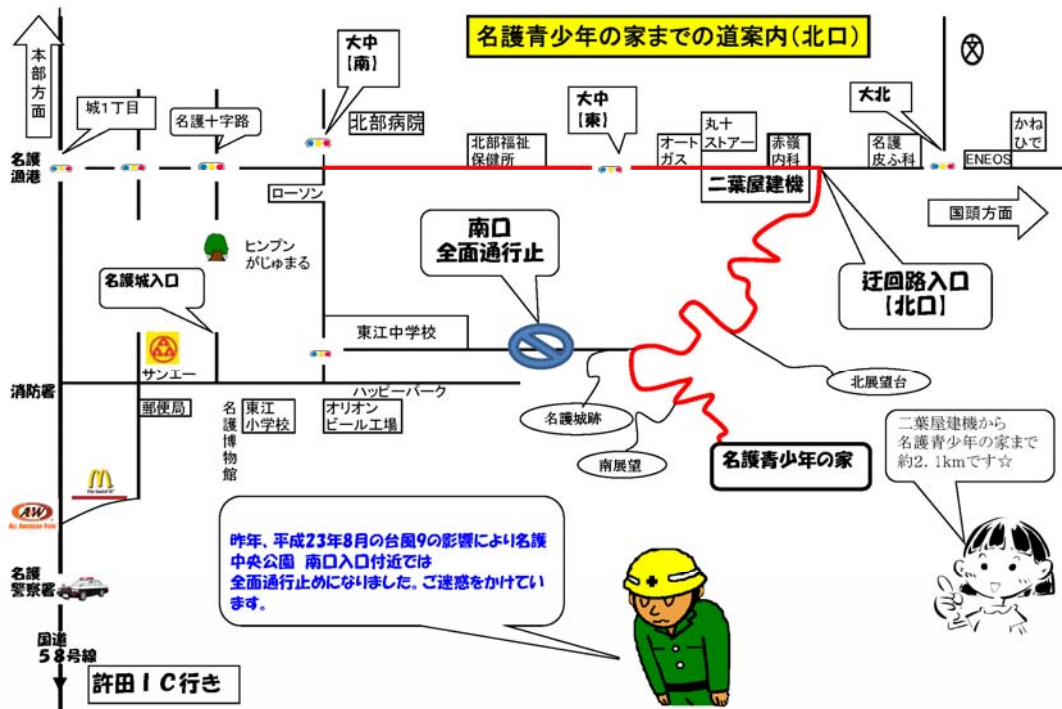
名護青少年の家までの道案内（北口）

本部方面

城1丁目

名護十字路

大中【南】

北部病院

大中【東】

北部福祉保健所

オートガス

丸十ストアー

赤嶺内科

大北

名護皮ふ科

かねひで

ENEOS

名護漁港

ローソン

二葉屋建機

国頭方面

ヒンプンがじゅまる

南口 全面通行止

迂回路入口【北口】

名護城入口

東江中学校

サンエー

消防署

ハッピーパーク

北展望台

郵便局

名護博物館

東江小学校

オリオンビール工場

名護城跡

南展望

名護青少年の家

二葉屋建機から名護青少年の家まで約2.1kmです☆

A&W

名護警察署

昨年、平成23年8月の台風9の影響により名護中央公園 南口入口付近では全面通行止めになりました。ご迷惑をかけています。

国道58号線

許田ＩＣ行き